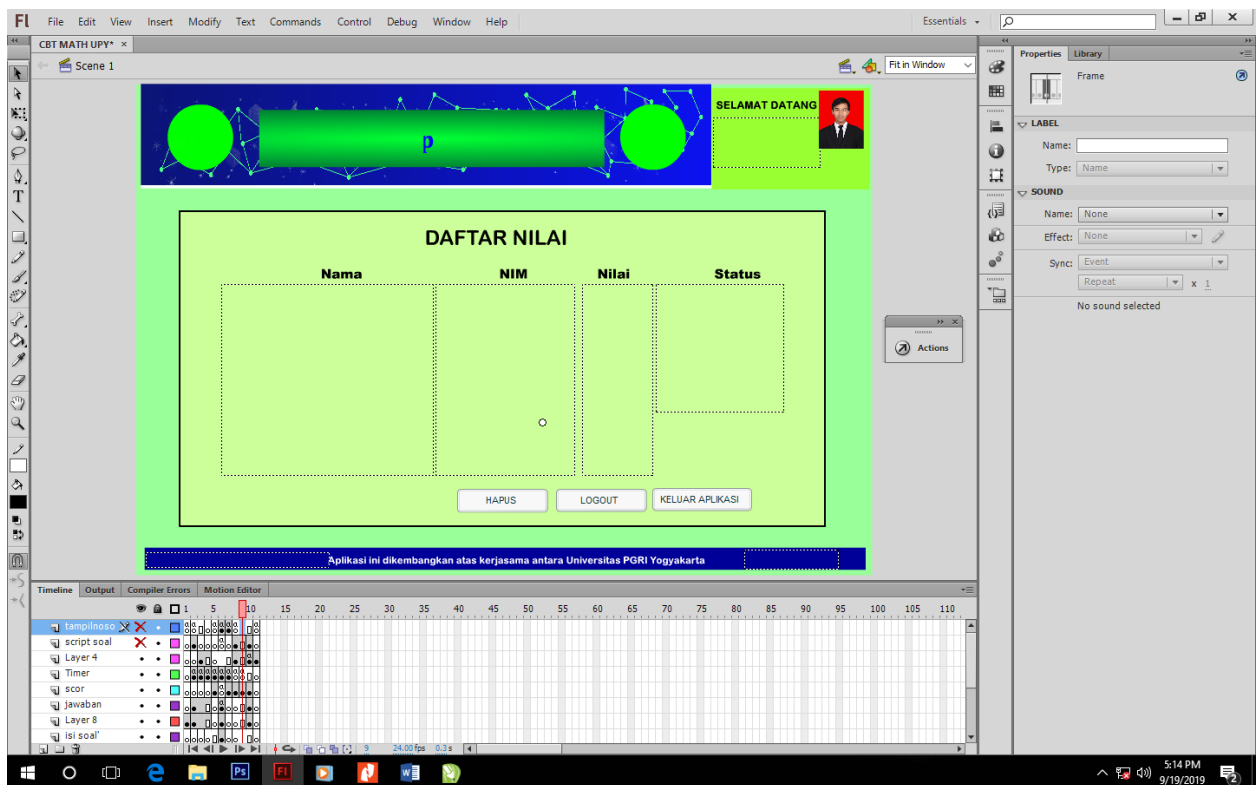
Fl File Edit View Insert Modify Text Commands Control Debug Window Help

Essentials

CBT MATH UPY* ×

Scene 1

Fit in Window

p

SELAMAT DATANG

DAFTAR NILAI

Nama

NIM

Nilai

Status

HAPUS

LOGOUT

KELUAR APLIKASI

Aplikasi ini dikembangkan atas kerjasama antara Universitas PGRI Yogyakarta

Actions

Properties Library

Frame

LABEL

Name:

Type: Name

SOUND

Name: None

Effect: None

Sync: Event

Repeat x 1

No sound selected

Timeline Output Compiler Errors Motion Editor

1 5 10 15 20 25 30 35 40 45 50 55 60 65 70 75 80 85 90 95 100 105 110

tampilnoso

script soal

Layer 4

Timer

scor

jawaban

Layer 8

isi soal'

9 24.00 fps 0.3 s

5:14 PM
9/19/2019